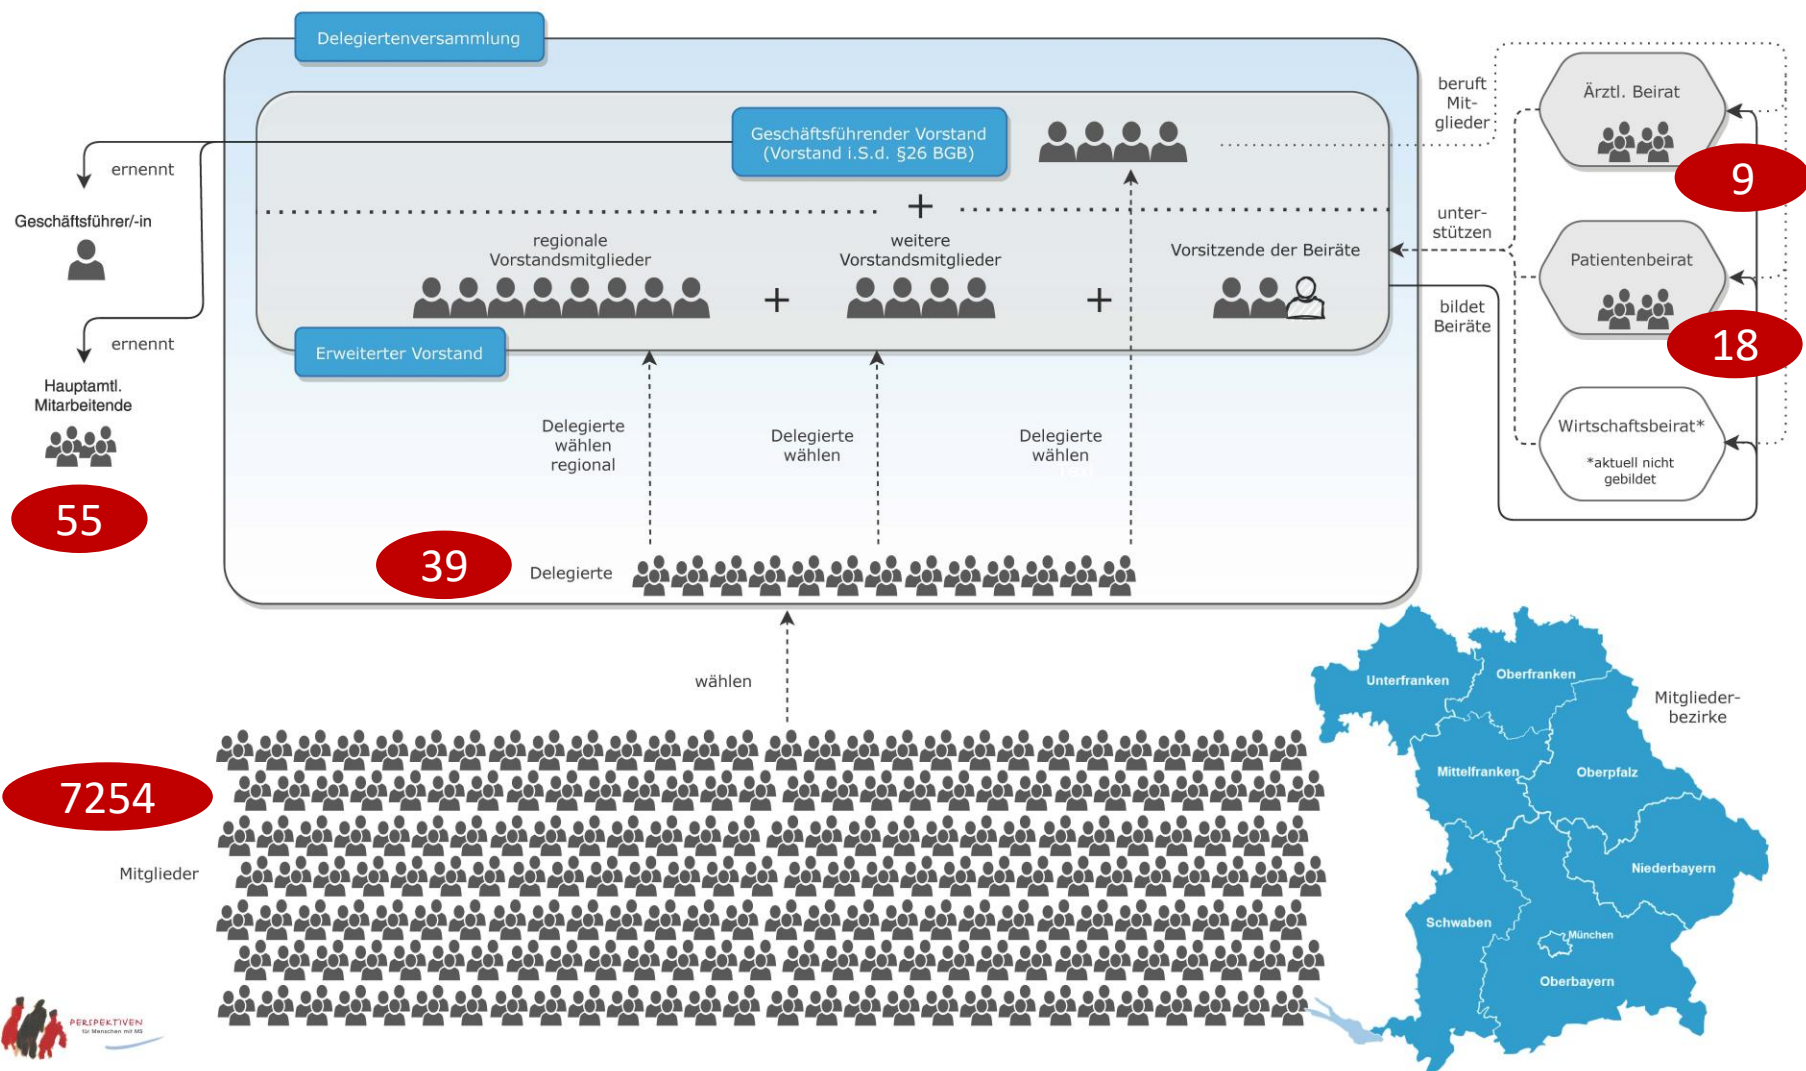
Delegiertenversammlung

Geschäftsführender Vorstand
(Vorstand i.S.d. §26 BGB)

ernennt

Geschäftsführer/-in

ernennt

Hauptamtl.
Mitarbeitende

55

regionale
Vorstandsmitglieder

+

weitere
Vorstandsmitglieder

+

Vorsitzende der Beiräte

Erweiterter Vorstand

Delegierte
wählen
regional

Delegierte
wählen

Delegierte
wählen

39

Delegierte

beruft
Mit-
glieder

Ärztl. Beirat

9

unter-
stützen

Patientenbeirat

18

bildet
Beiräte

Wirtschaftsbeirat*

*aktuell nicht
gebildet

wählen

7254

Mitglieder

Mitglieder-
bezirke

Unterfranken

Oberfranken

Mittelfranken

Oberpfalz

Niederbayern

Schwaben

München

Oberbayern

PERSPEKTIVEN
für Menschen mit MS